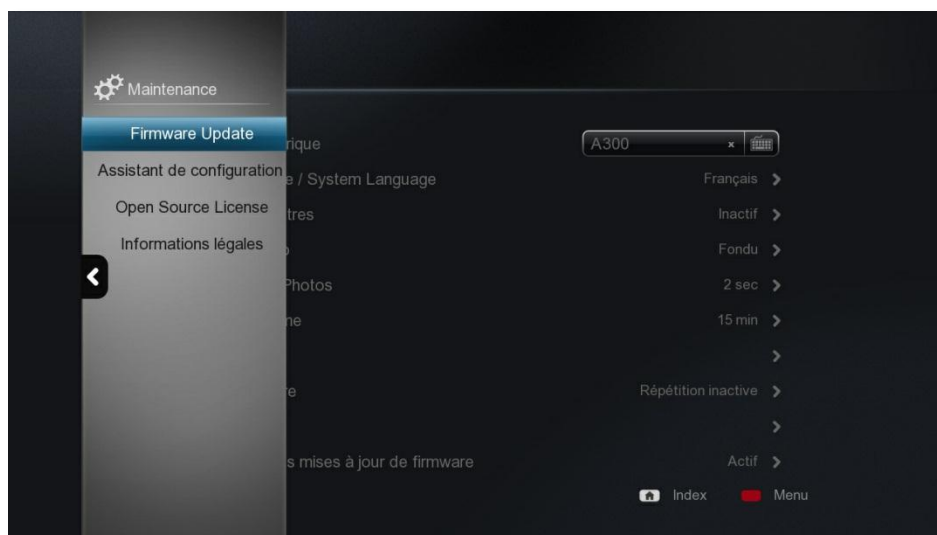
Maintenance

Firmware Update
Assistant de configuration
Open Source License
Informations légales

rique
A300
e / System Language
Français
tres
Inactif
Fondu
Photos
2 sec
ne
15 min
e
Répétition inactive
s mises à jour de firmware
Actif

Index
Menu